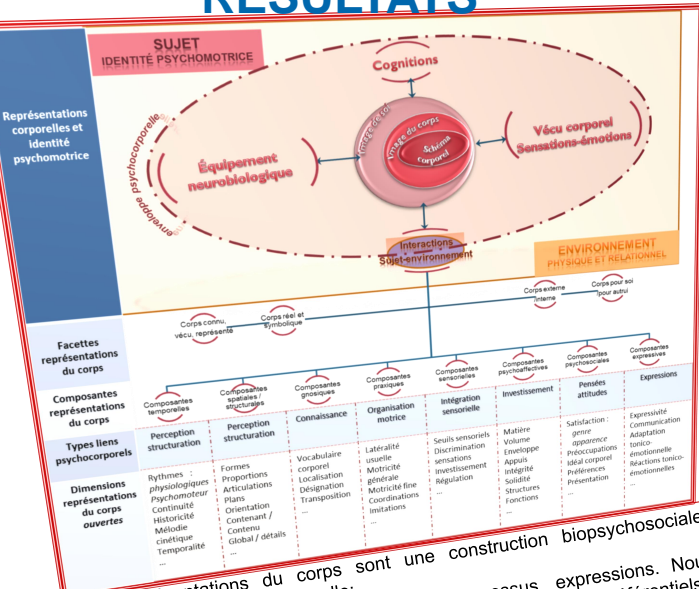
RÉSULTATS

Représentations corporelles et identité psychomotrice

SUJET
IDENTITÉ PSYCHOMOTRICE

Cognitions

Équipement neurobiologique

Image de soi
Image du corps
Schéma corporel

Vécu corporel
Sensations-émotions

Enveloppe psychocorporelle

Interactions
Sujet-environnement

ENVIRONNEMENT
PHYSIQUE ET RELATIONNEL

Facettes représentations du corps

Corps connu, vécu, représenté
Corps réel et symbolique
Corps externe interne
Corps pour soi pour autrui

Composantes représentations du corps

Types liens psychocorporels

Dimensions représentations du corps ouvertes

| Composantes temporelles | Composantes spatiales / structurales | Composantes gnosiques | Composantes praxiques | Composantes sensorielles | Composantes psychoaffectives | Composantes psychosociales | Composantes expressives |
|---|---|---|---|---|---|---|---|
| Perception structuration | Perception structuration | Connaissance | Organisation motrice | Intégration sensorielle | Investissement | Pensées attitudes | Expressions |
| Rythmes : *physiologiques* *Psychomoteur* Continuité Historicité Mélodie cinétique Temporalité ... | Formes Proportions Articulations Plans Orientation Contenant / Contenu Global / détails ... | Vocabulaire corporel Localisation Désignation Transposition ... | Latéralité usuelle Motricité générale Motricité fine Coordinations Imitations ... | Seuils sensoriels Discrimination sensations Investissement Régulation ... | Matière Volume Enveloppe Appuis Intégrité Solidité Structures Fonctions ... | Satisfaction : *genre* *apparence* Préoccupations Idéal corporel Préférences Présentation ... | Expressivité Communication Adaptation tonico-émotionnelle Réactions tonico-émotionnelles ... |

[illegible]ntations du corps sont une construction biopsychosociale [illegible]essus expressions. Nou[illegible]